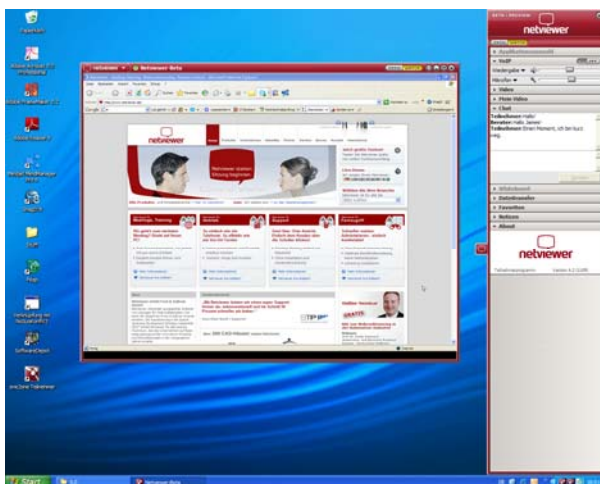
netviewer

netviewer

Netviewer Beta

netviewer

VoIP

Wiedergabe

Mikrofon

Video

Chat

Teilnehmer: Hallo!
Berater: Hallo Jane!
Teilnehmer: Einen Moment, ich bin kurz weg.

Dateitransfer

Favoriten

Notizen

About

netviewer

Start